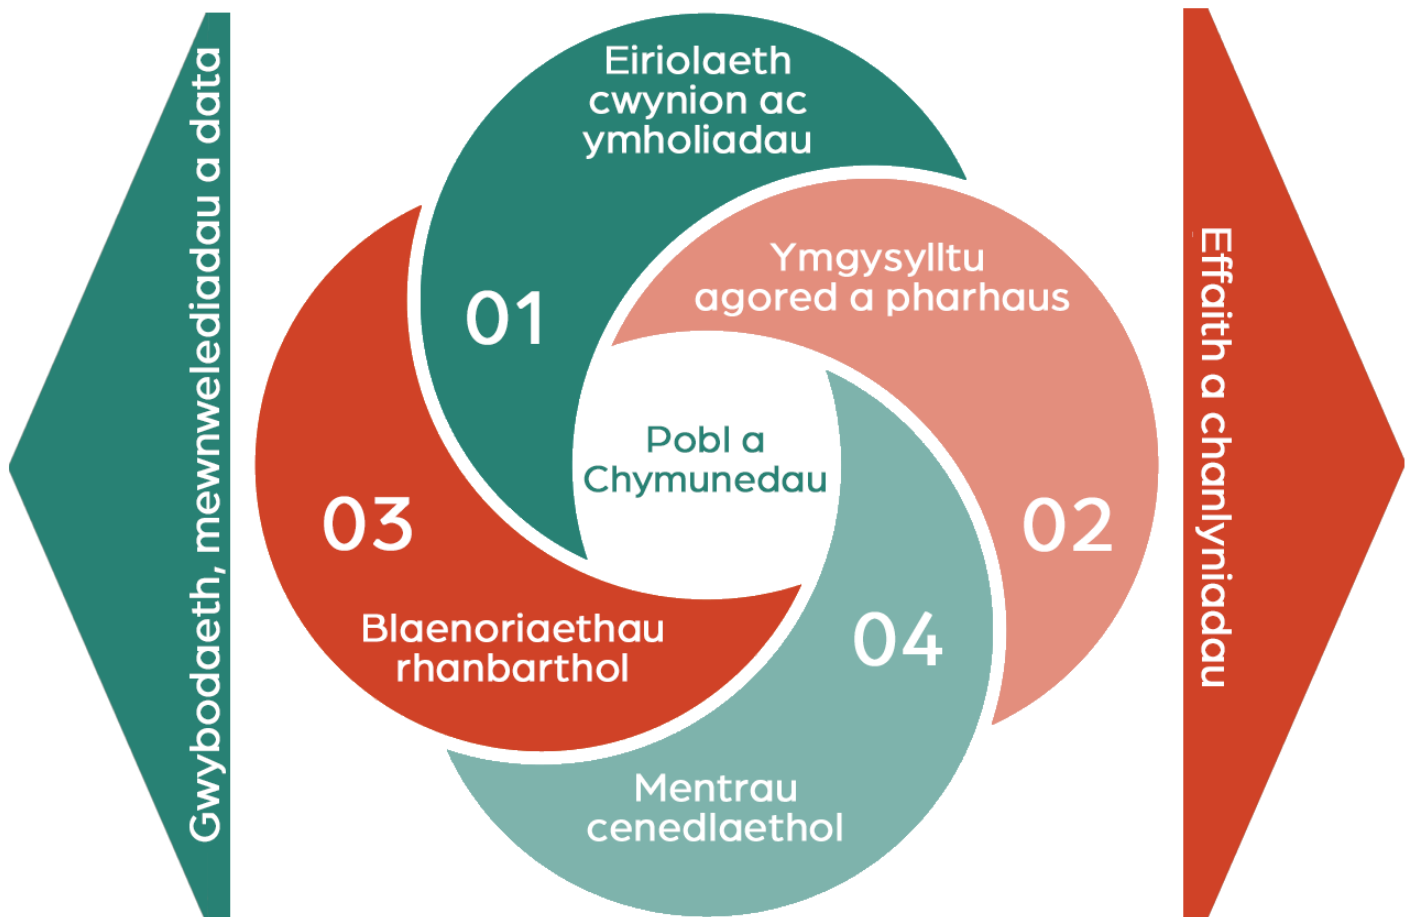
Gwybodaeth, mewnwelediadau a data

01
Eiriolaeth cwynion ac ymholiadau

Ymgysylltu agored a pharhaus
02

Pobl a Chymunedau

03
Blaenoriaethau rhanbarthol

04
Mentrau cenedlaethol

Effaith a chanlyniadau